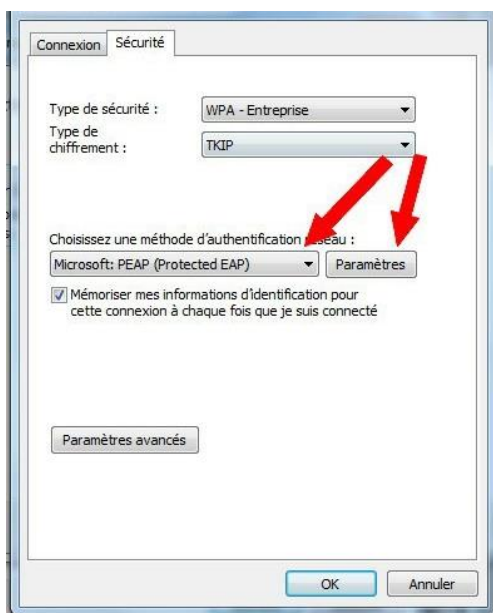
Connexion Sécurité

Type de sécurité : WPA - Entreprise

Type de chiffrement : TKIP

Choisissez une méthode d'authentification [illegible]seau :

Microsoft: PEAP (Protected EAP)

Paramètres

Mémoriser mes informations d'identification pour cette connexion à chaque fois que je suis connecté

Paramètres avancés

OK

Annuler